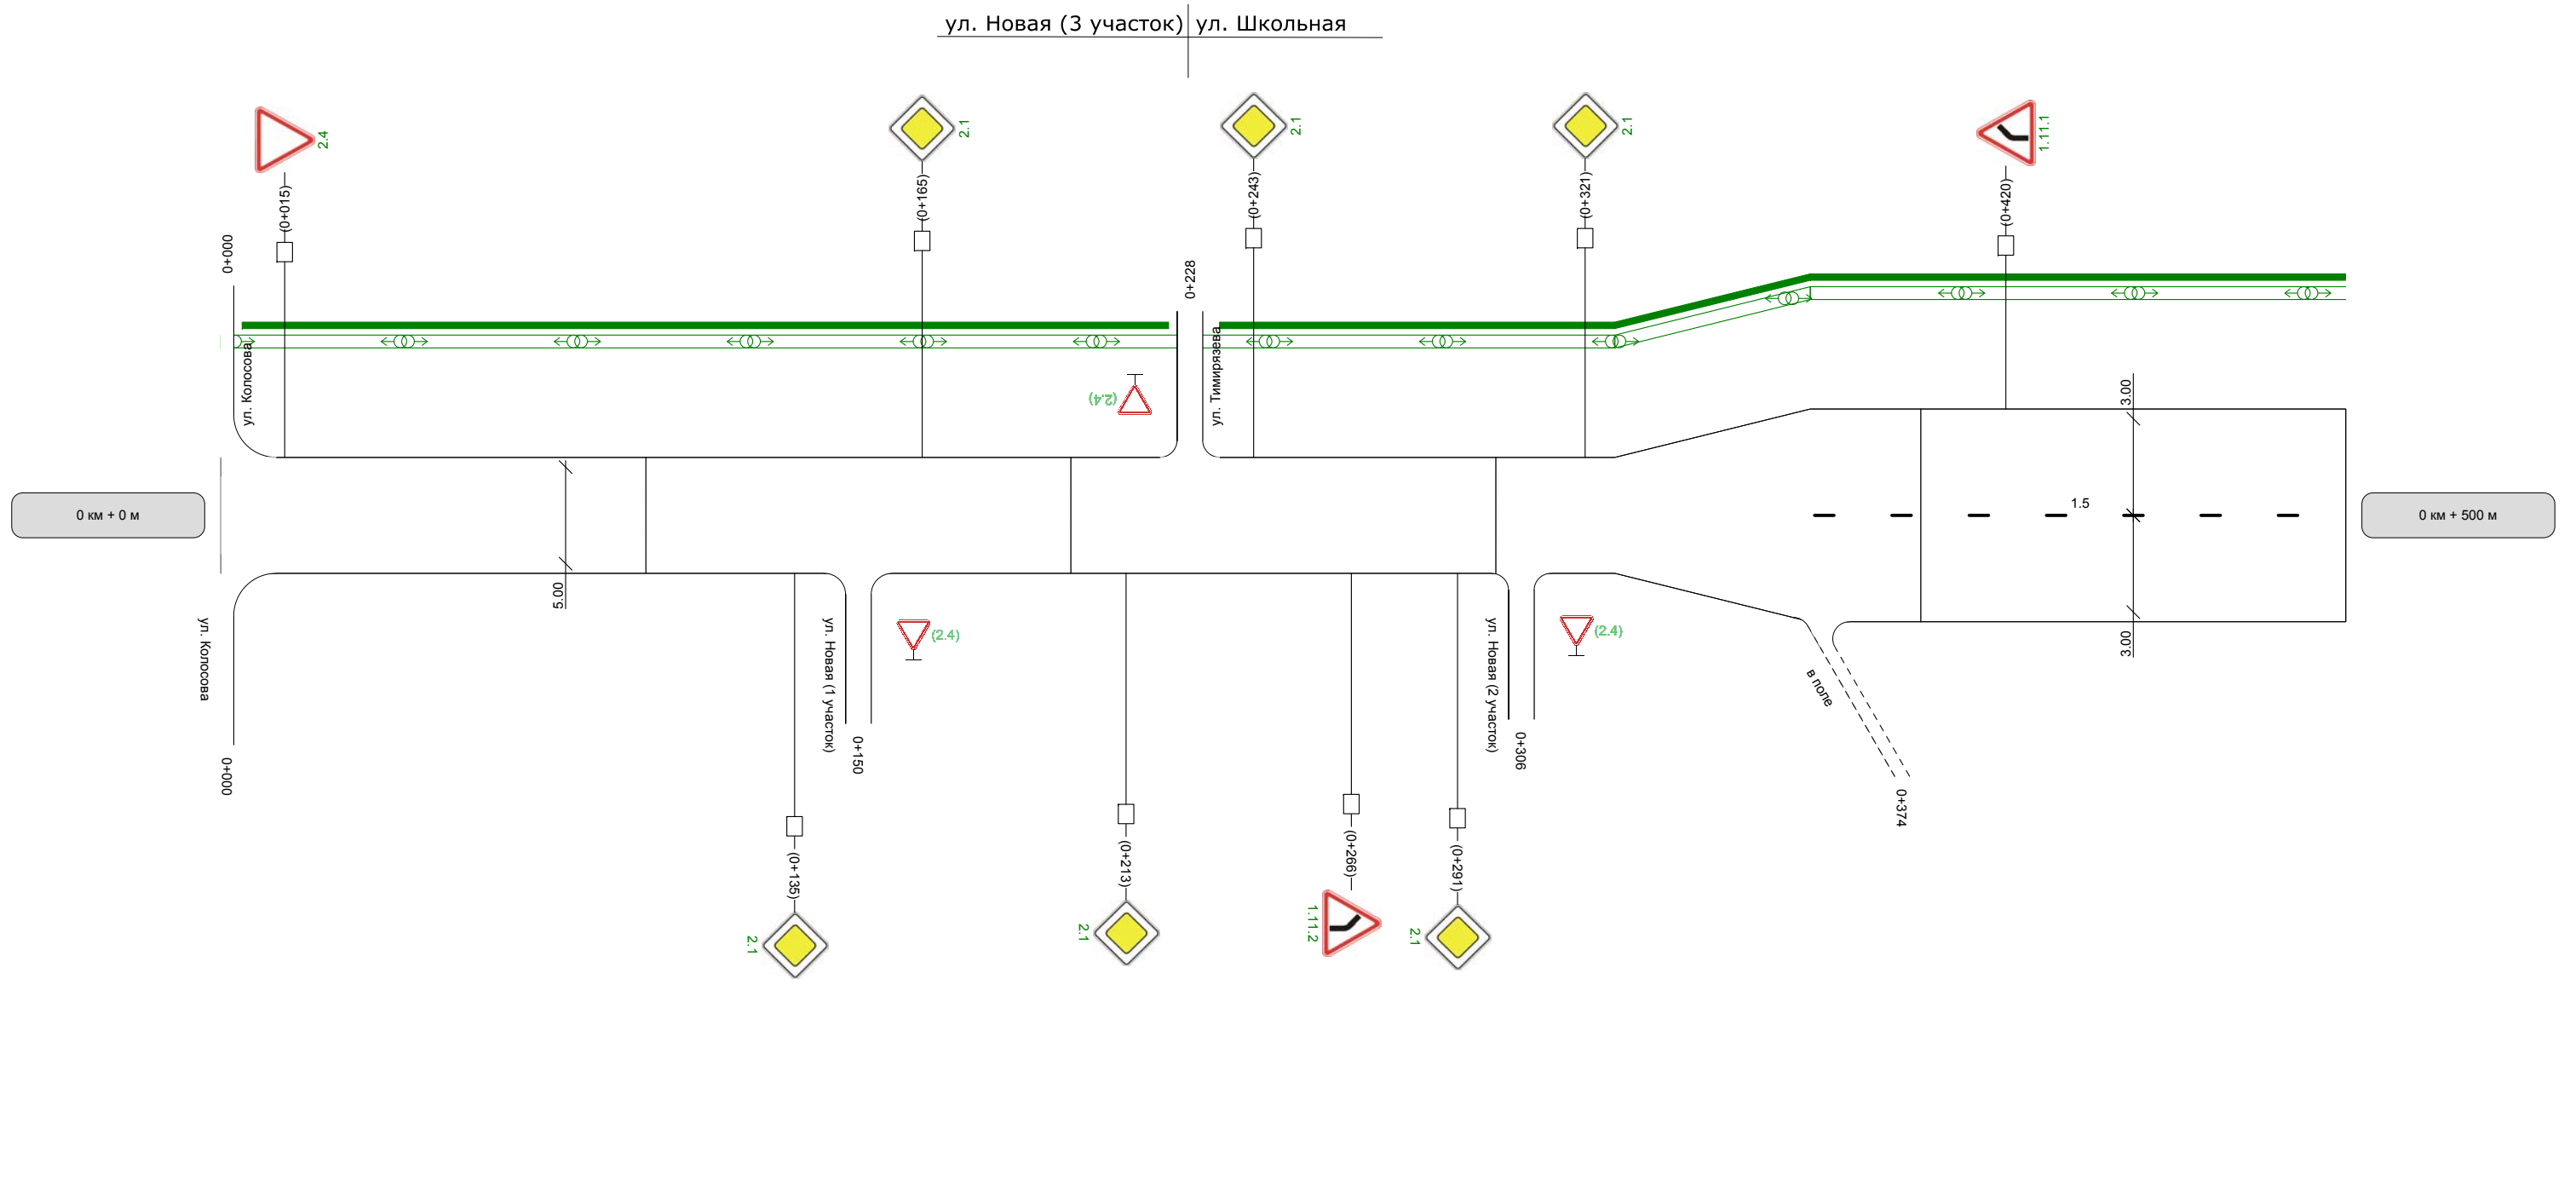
ул. Новая (3 участок) | ул. Школьная

2.4
(0+015)
0+000
2.1
(0+165)
0+228
2.1
(0+243)
2.1
(0+321)
1.11.1
(0+420)

ул. Колосова
(2.4)
ул. Тимирязева
3.00
1.5
0 км + 0 м
0 км + 500 м
5.00
3.00
ул. Колосова
ул. Новая (1 участок)
(2.4)
ул. Новая (2 участок)
(2.4)
в поле
0+000
0+150
0+306
0+374

(0+135)
2.1
(0+213)
2.1
(0+266)
1.11.2
(0+291)
2.1